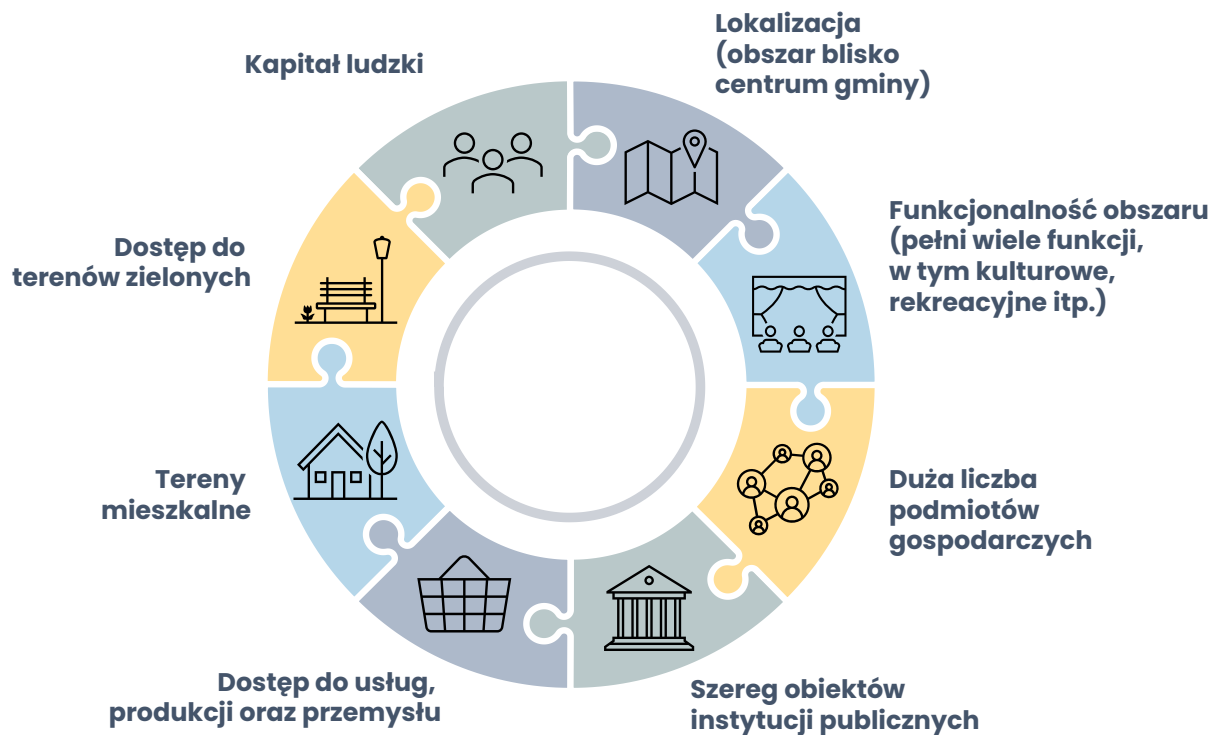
Kapitał ludzki

Lokalizacja (obszar blisko centrum gminy)

Funkcjonalność obszaru (pełni wiele funkcji, w tym kulturowe, rekreacyjne itp.)

Duża liczba podmiotów gospodarczych

Szereg obiektów instytucji publicznych

Dostęp do usług, produkcji oraz przemysłu

Tereny mieszkalne

Dostęp do terenów zielonych